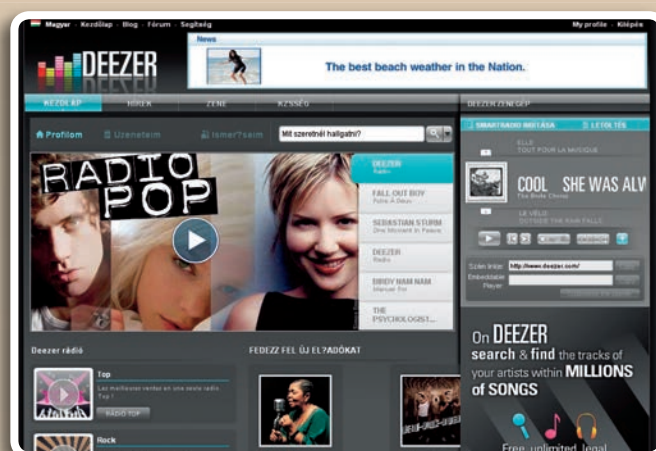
Magyar · Kezdőlap · Blog · Fórum · Segítség

My profile · Kilépés

DEEZER

News

The best beach weather in the Nation.

KEZDŐLAP · HÍREK · ZENE · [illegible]ZSSÉG

DEEZER ZENEGÉP

Profilom · Üzeneteim · Ismerőseim

Mit szeretnél hallgatni?

RADIO POP

DEEZER
Radio

FALL OUT BOY
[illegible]

SEBASTIAN STURM
One Moment in Peace

DEEZER
Radio

DIDDY NAM NAM
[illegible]

THE PSYCHOLOGIST...

SMARTRADIO INDÍTÁSA · LETÖLTÉS

ELLE
TOUT POUR LA MUSIQUE

COOL SHE WAS ALV

The Birds Chorus

LE VÉLO
OUTSIDE THE RAIN FALLS

Zenei linkje: http://www.deezer.com/
Embeddable Player

Deezer rádió

Top
Les meilleures ventes en une seule radio. Top !
RADIO TOP

Rock

FEDEZZ FEL ÚJ EL?ADÓKAT

On DEEZER search & find the tracks of your artists within MILLIONS of SONGS

Free, unlimited, legal